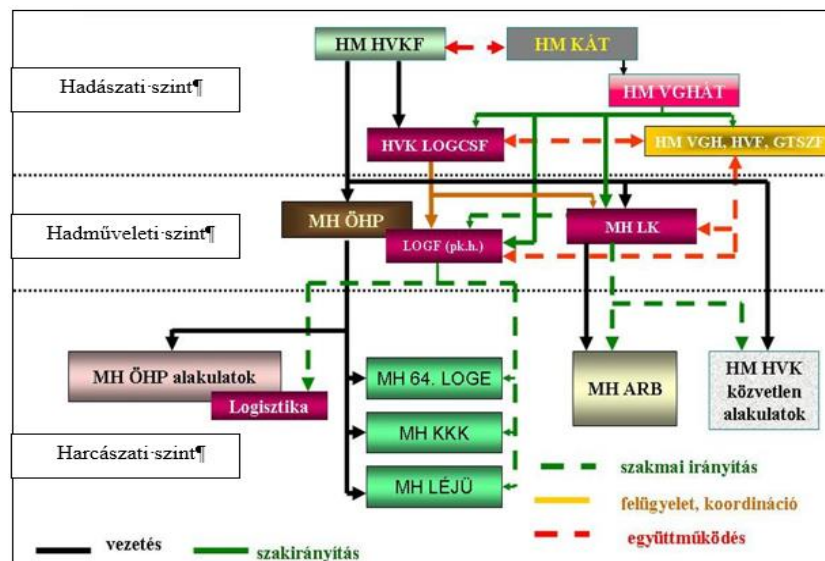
HM HVKF

HM KÁT

HM VGHÁT

Hadászati·szint¶

HVK LOGCSF

HM VGH, HVF, GTSZF

MH ÖHP

MH LK

Hadműveleti·szint¶

LOGF (pk.h.)

MH ÖHP alakulatok

Logisztika

MH 64. LOGE

MH ARB

HM HVK közvetlen alakulatok

MH KKK

Harcászati·szint¶

MH LÉJÜ

szakmai irányítás

felügyelet, koordináció

együttműködés

vezetés

szakirányítás